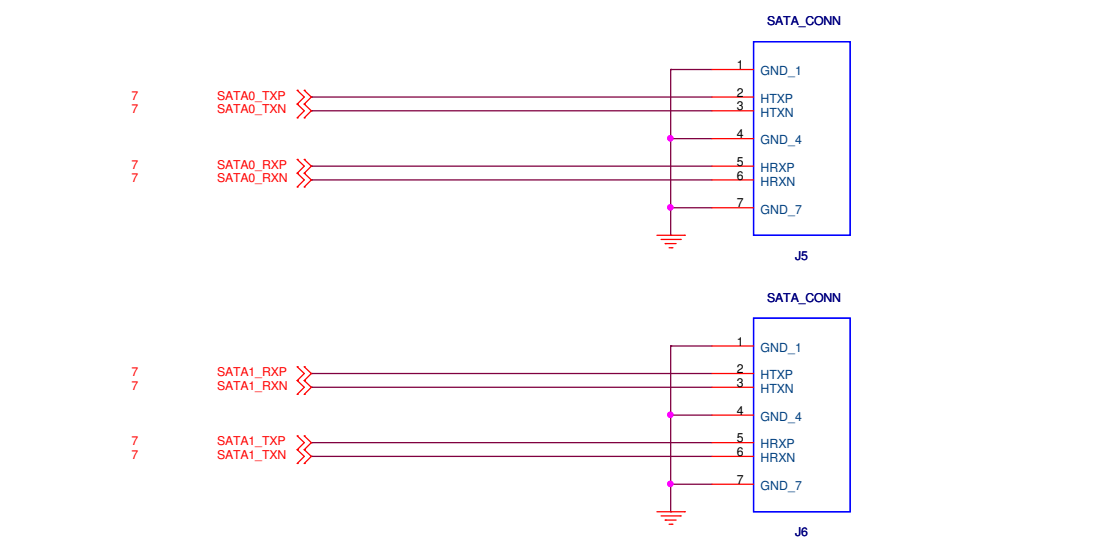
SATA_CONN

7 SATA0_TXP
7 SATA0_TXN

7 SATA0_RXP
7 SATA0_RXN

1 GND_1
2 HTXP
3 HTXN
4 GND_4
5 HRXP
6 HRXN
7 GND_7

J5

SATA_CONN

7 SATA1_RXP
7 SATA1_RXN

7 SATA1_TXP
7 SATA1_TXN

1 GND_1
2 HTXP
3 HTXN
4 GND_4
5 HRXP
6 HRXN
7 GND_7

J6